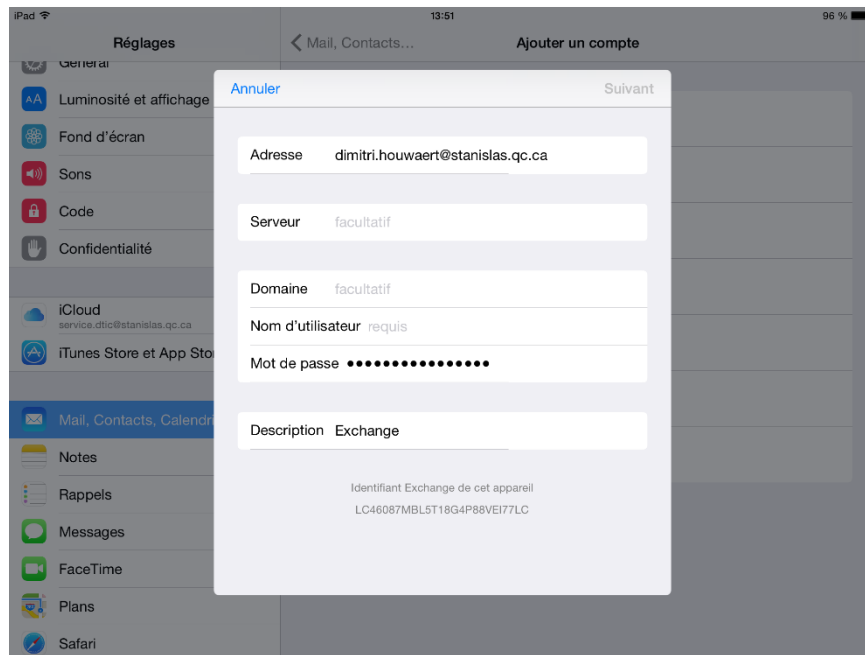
iPad 13:51 96 %

Réglages

Général

Luminosité et affichage

Fond d'écran

Sons

Code

Confidentialité

iCloud
service.dtic@stanislas.qc.ca

iTunes Store et App Sto

Mail, Contacts, Calendr

Notes

Rappels

Messages

FaceTime

Plans

Safari

Mail, Contacts...

Ajouter un compte

Annuler

Suivant

Adresse dimitri.houwaert@stanislas.qc.ca

Serveur facultatif

Domaine facultatif

Nom d'utilisateur requis

Mot de passe ••••••••••••••••

Description Exchange

Identifiant Exchange de cet appareil
LC46087MBL5T18G4P88VEI77LC